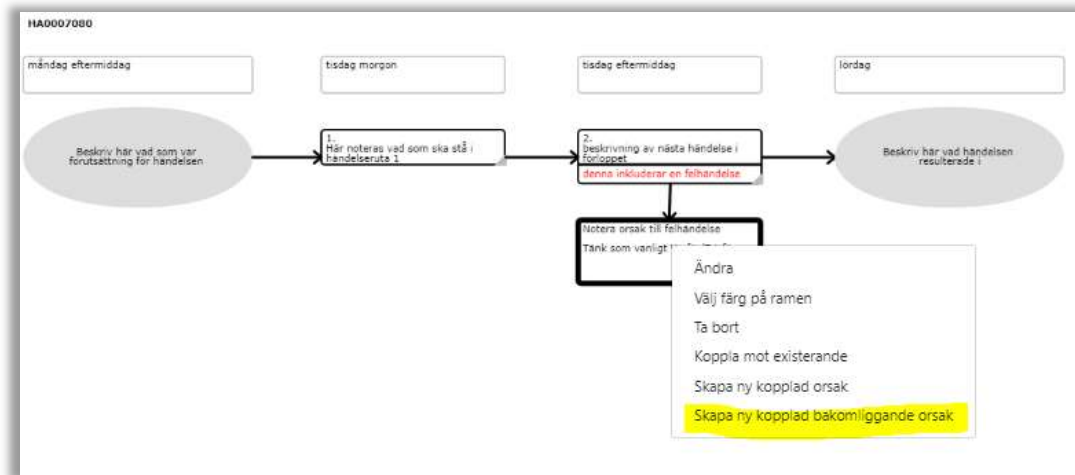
HA0007080

måndag eftermiddag

tisdag morgon

tisdag eftermiddag

lördag

Beskriv här vad som var förutsättning för händelsen

1.
Här noteras vad som ska stå i händelseruta 1

2.
beskrivning av nästa händelse i förloppet
denna inkluderar en felhändelse

Beskriv här vad händelsen resulterade i

Notera orsak till felhändelse
Tänk som vanligt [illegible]

Ändra
Välj färg på ramen
Ta bort
Koppla mot existerande
Skapa ny kopplad orsak
Skapa ny kopplad bakomliggande orsak